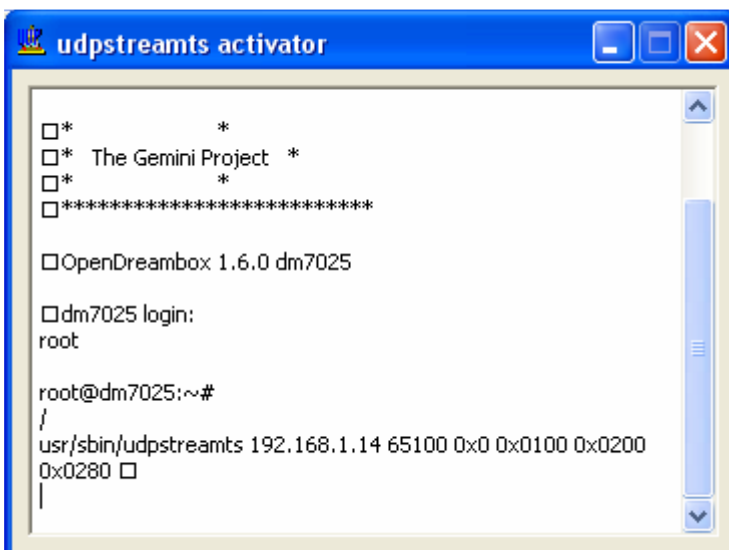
udpstreamts activator

□*                    *
□*   The Gemini Project   *
□*                    *
□*************************

□OpenDreambox 1.6.0 dm7025

□dm7025 login:
root

root@dm7025:~#
/
usr/sbin/udpstreamts 192.168.1.14 65100 0x0 0x0100 0x0200 0x0280 □